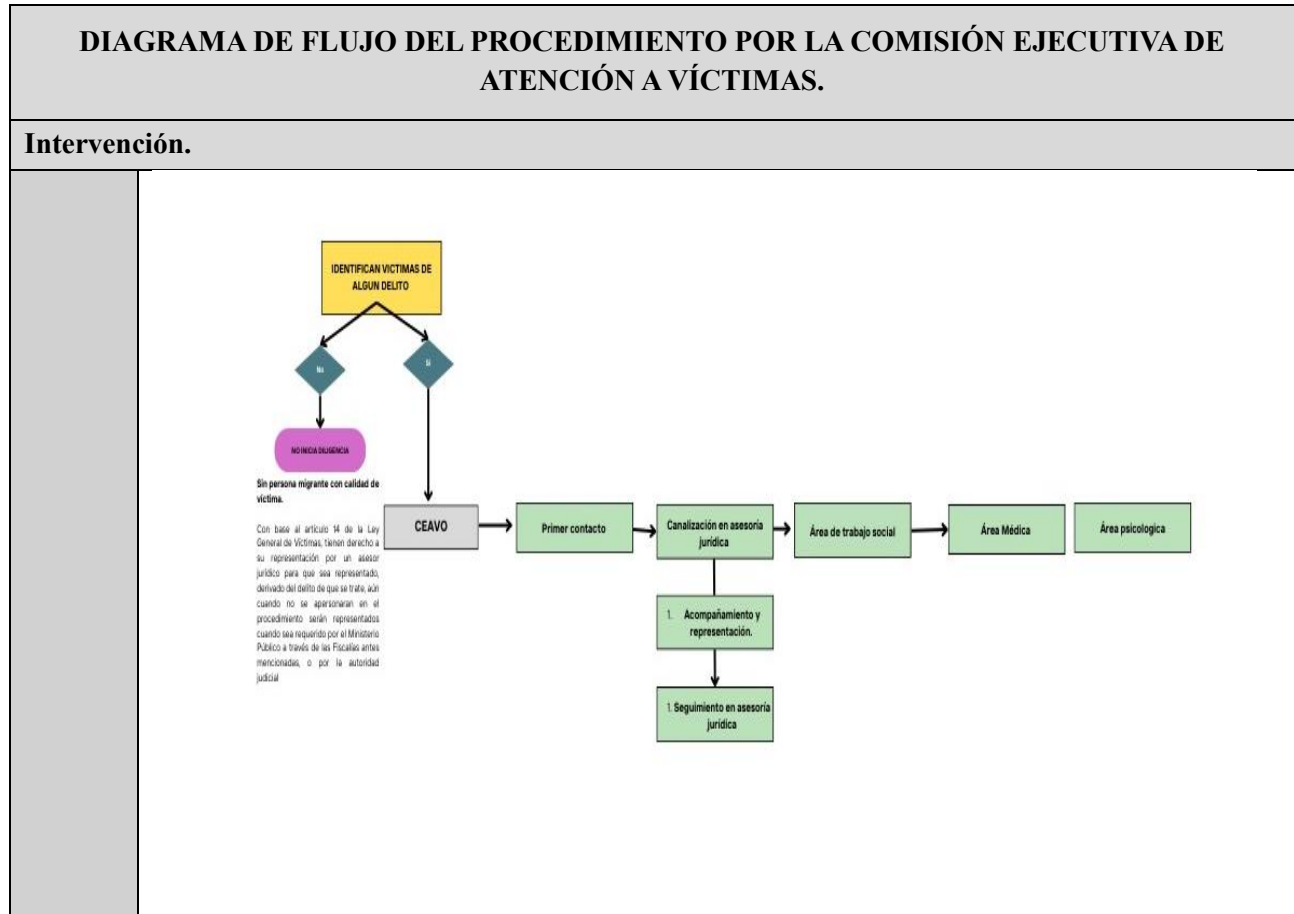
DIAGRAMA DE FLUJO DEL PROCEDIMIENTO POR LA COMISIÓN EJECUTIVA DE ATENCIÓN A VÍCTIMAS.

Intervención.

IDENTIFICAN VICTIMAS DE ALGUN DELITO

No

Si

NO INICIA DILIGENCIA

Sin persona migrante con calidad de víctima.

Con base al artículo 14 de la Ley General de Víctimas, tienen derecho a su representación por un asesor jurídico para que sea representado, derivado del delito de que se trate, aún cuando no se apersonaran en el procedimiento serán representados cuando sea requerido por el Ministerio Público a través de las Fiscalías antes mencionadas, o por la autoridad judicial

CEAVO

Primer contacto

Canalización en asesoría jurídica

Área de trabajo social

Área Médica

Área psicologica

1. Acompañamiento y representación.

1. Seguimiento en asesoría jurídica